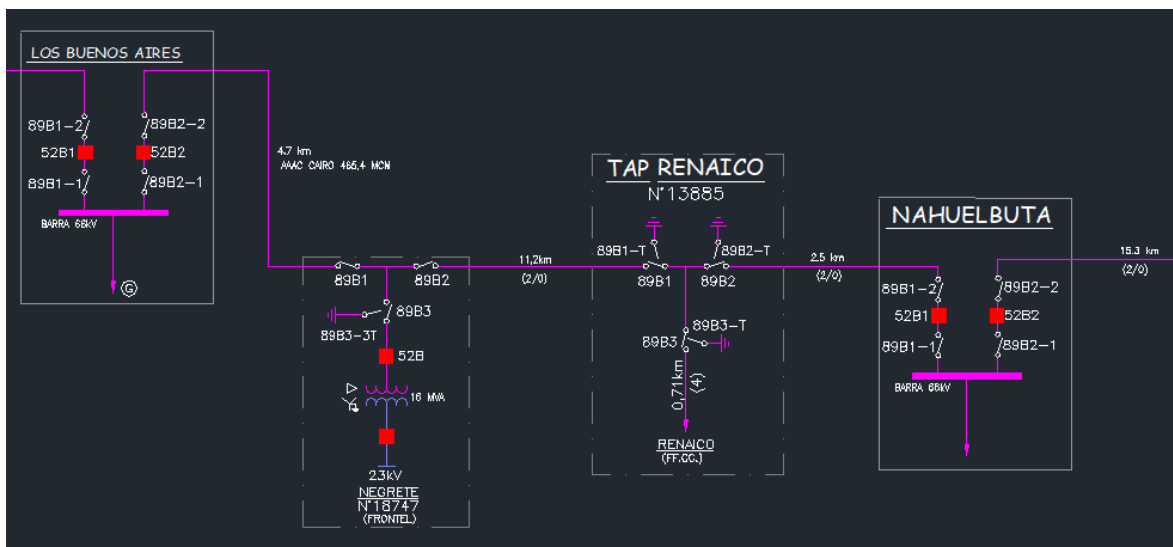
LOS BUENOS AIRES

89B1-2
52B1
89B1-1
89B2-2
52B2
89B2-1
BARRA 66kV
G

4.7 km
AAAC CAIRO 465,4 MCM

89B1
89B2
89B3
89B3-3T
52B
16 MVA
23kV
NEGRETE
N°18747
(FRONTEL)

11,2km
(2/0)

TAP RENAICO
N°13885

89B1-T
89B2-T
89B1
89B2
89B3-T
89B3
0,71km
(4)
RENAICO
(FF.CC.)

2.5 km
(2/0)

NAHUELBUTA

89B1-2
52B1
89B1-1
89B2-2
52B2
89B2-1
BARRA 66kV

15.3 km
(2/0)